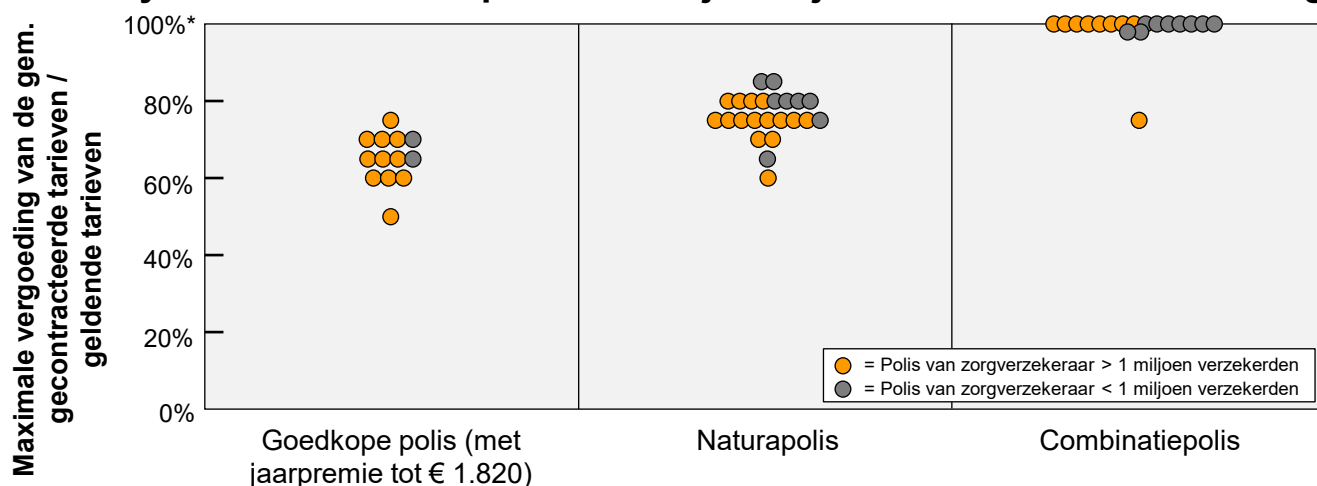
Maximale vergoeding van de gem. gecontracteerde tarieven / geldende tarieven

100%*
80%
60%
40%
20%
0%

= Polis van zorgverzekeraar > 1 miljoen verzekerden
= Polis van zorgverzekeraar < 1 miljoen verzekerden

Goedkope polis (met jaarpremie tot € 1.820)
Naturapolis
Combinatiepolis